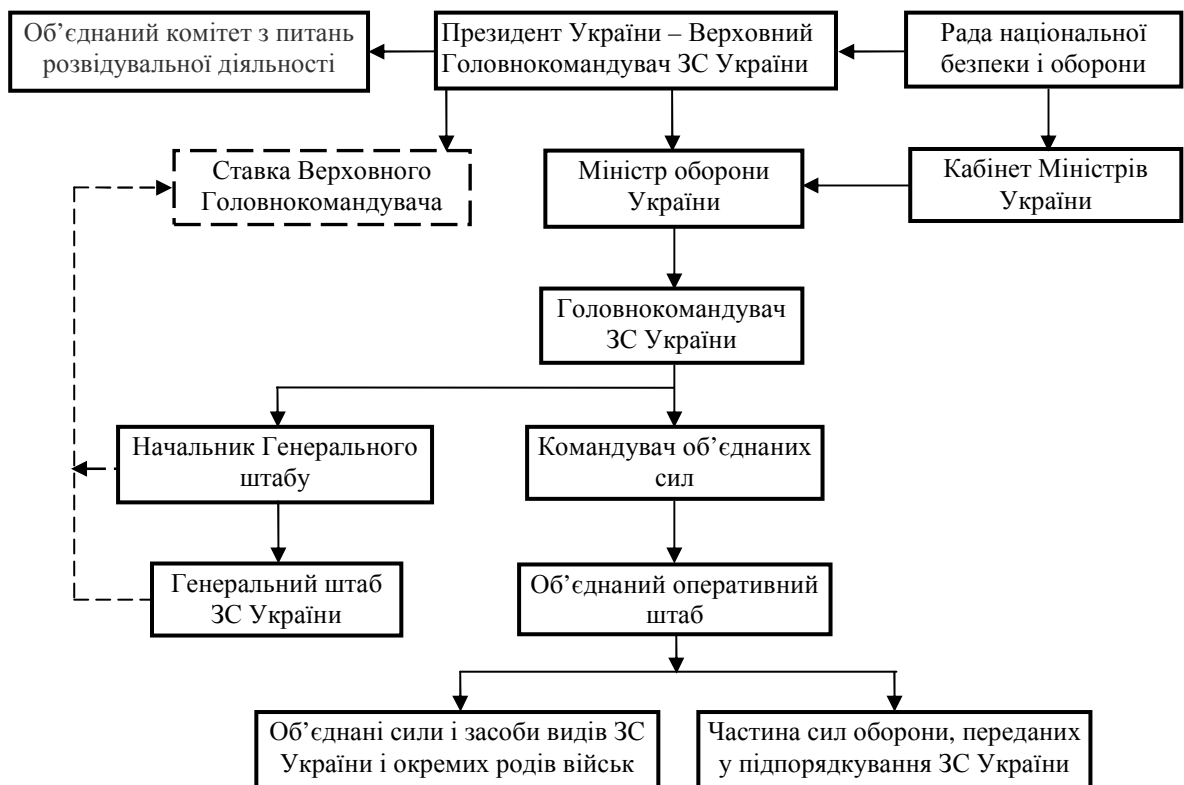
Об'єднаний комітет з питань розвідувальної діяльності

Президент України – Верховний Головнокомандувач ЗС України

Рада національної безпеки і оборони

Ставка Верховного Головнокомандувача

Міністр оборони України

Кабінет Міністрів України

Головнокомандувач ЗС України

Начальник Генерального штабу

Командувач об'єднаних сил

Генеральний штаб ЗС України

Об'єднаний оперативний штаб

Об'єднані сили і засоби видів ЗС України і окремих родів військ

Частина сил оборони, переданих у підпорядкування ЗС України